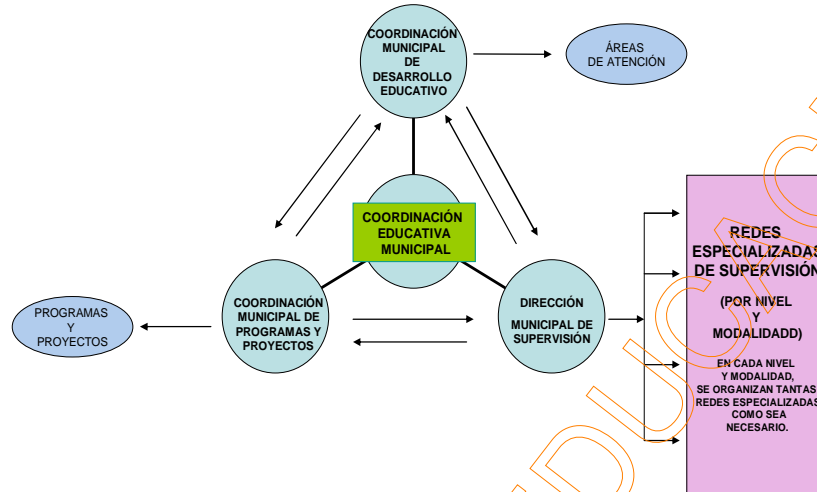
COORDINACIÓN MUNICIPAL DE DESARROLLO EDUCATIVO

ÁREAS DE ATENCIÓN

COORDINACIÓN EDUCATIVA MUNICIPAL

PROGRAMAS Y PROYECTOS

COORDINACIÓN MUNICIPAL DE PROGRAMAS Y PROYECTOS

DIRECCIÓN MUNICIPAL DE SUPERVISIÓN

REDES ESPECIALIZADAS DE SUPERVISIÓN

(POR NIVEL Y MODALIDADD)

EN CADA NIVEL Y MODALIDAD, SE ORGANIZAN TANTAS REDES ESPECIALIZADAS COMO SEA NECESARIO.